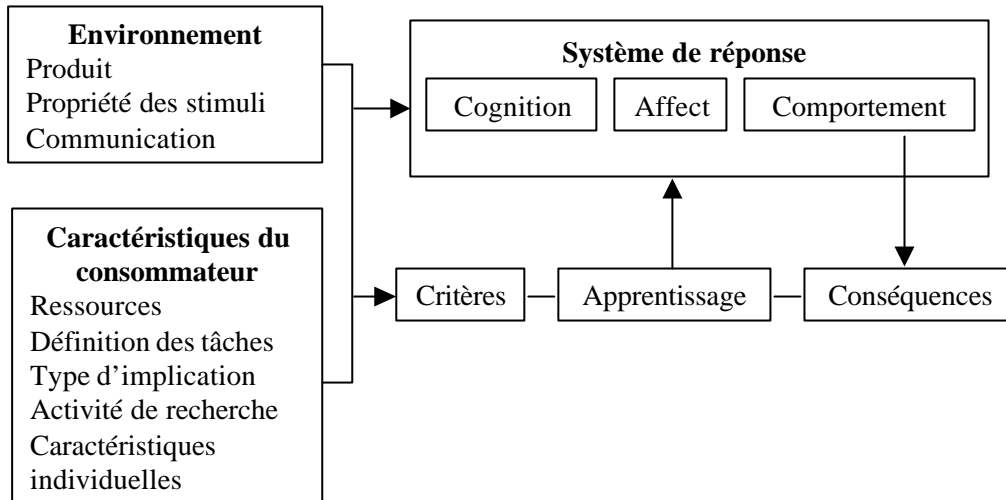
Environnement
Produit
Propriété des stimuli
Communication

Système de réponse

Cognition

Affect

Comportement

Caractéristiques du consommateur
Ressources
Définition des tâches
Type d'implication
Activité de recherche
Caractéristiques individuelles

Critères

Apprentissage

Conséquences